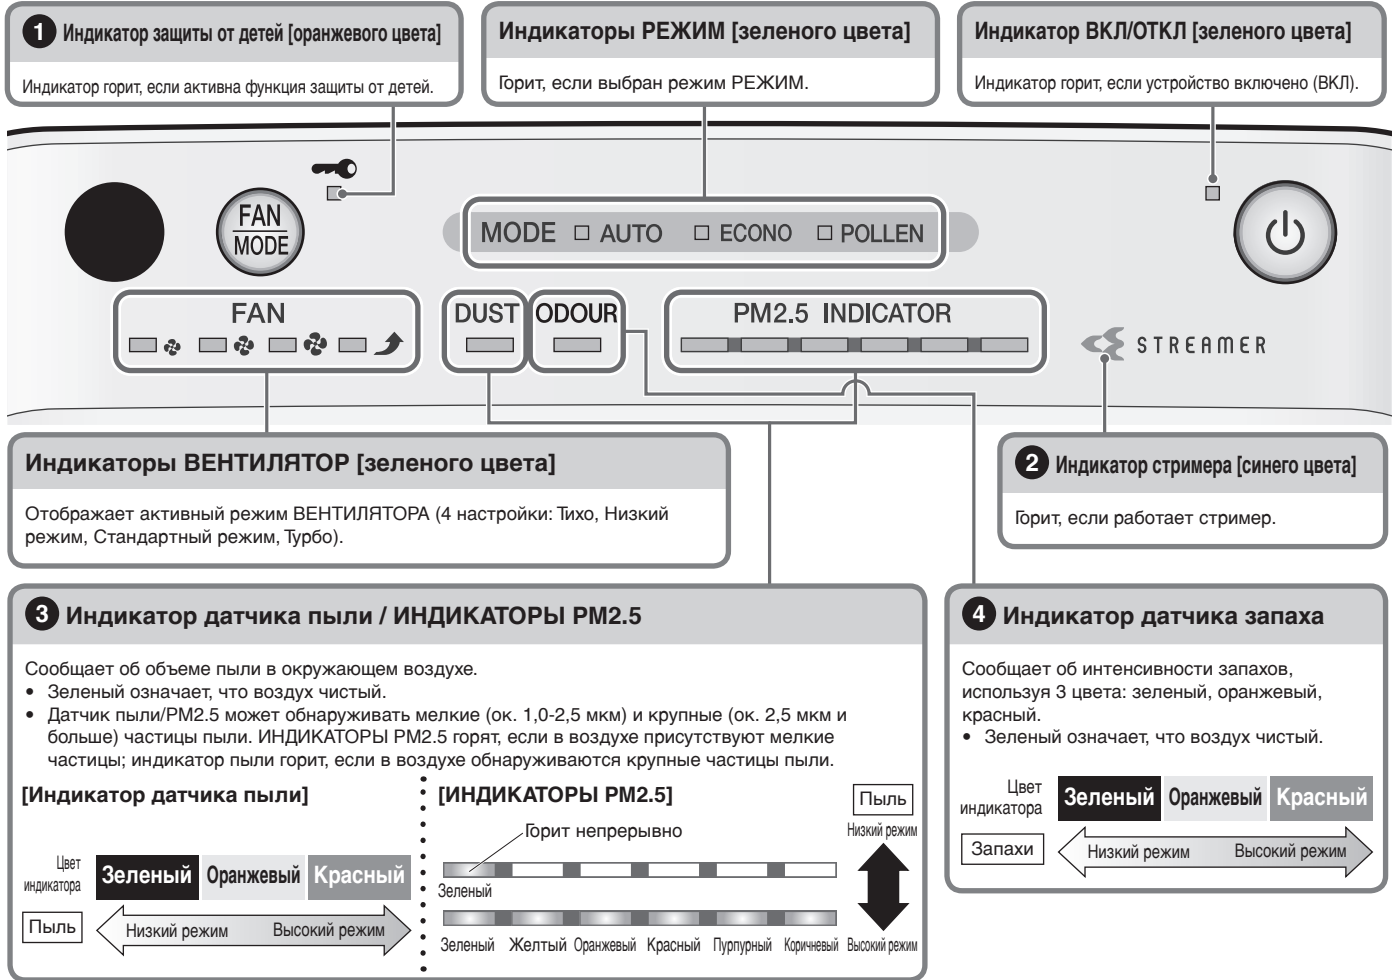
1 Индикатор защиты от детей [оранжевого цвета]

Индикатор горит, если активна функция защиты от детей.

Индикаторы РЕЖИМ [зеленого цвета]

Горит, если выбран режим РЕЖИМ.

Индикатор ВКЛ/ОТКЛ [зеленого цвета]

Индикатор горит, если устройство включено (ВКЛ).

FAN MODE

MODE AUTO ECONO POLLEN

FAN

DUST

ODOUR

PM2.5 INDICATOR

STREAMER

Индикаторы ВЕНТИЛЯТОР [зеленого цвета]

Отображает активный режим ВЕНТИЛЯТОРА (4 настройки: Тихо, Низкий режим, Стандартный режим, Турбо).

2 Индикатор стримера [синего цвета]

Горит, если работает стример.

3 Индикатор датчика пыли / ИНДИКАТОРЫ PM2.5

Сообщает об объеме пыли в окружающем воздухе.
• Зеленый означает, что воздух чистый.
• Датчик пыли/PM2.5 может обнаруживать мелкие (ок. 1,0-2,5 мкм) и крупные (ок. 2,5 мкм и больше) частицы пыли. ИНДИКАТОРЫ PM2.5 горят, если в воздухе присутствуют мелкие частицы; индикатор пыли горит, если в воздухе обнаруживаются крупные частицы пыли.

[Индикатор датчика пыли]

Цвет индикатора | Зеленый | Оранжевый | Красный

Пыль | Низкий режим | Высокий режим

[ИНДИКАТОРЫ PM2.5]

Пыль

Горит непрерывно

Низкий режим

Зеленый

Зеленый Желтый Оранжевый Красный Пурпурный Коричневый Высокий режим

4 Индикатор датчика запаха

Сообщает об интенсивности запахов, используя 3 цвета: зеленый, оранжевый, красный.
• Зеленый означает, что воздух чистый.

Цвет индикатора | Зеленый | Оранжевый | Красный

Запахи | Низкий режим | Высокий режим